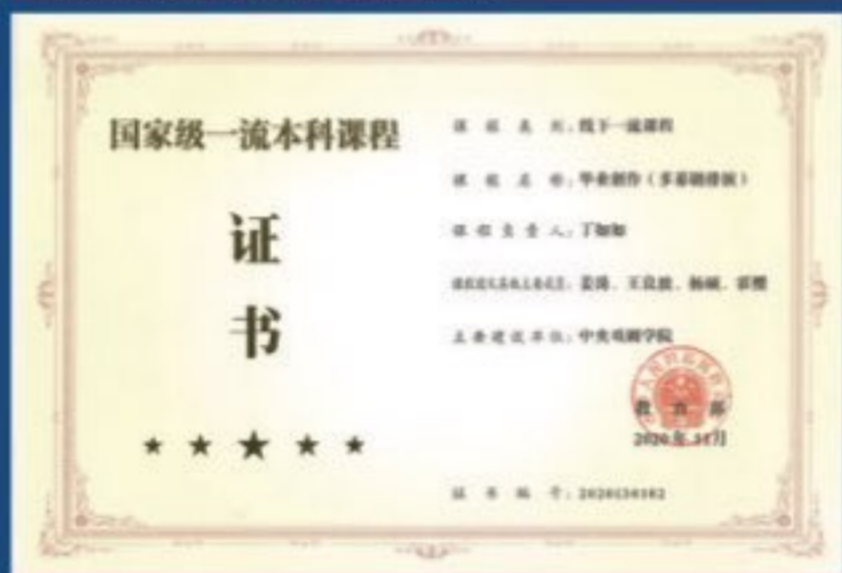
国家级一流本科课程

证

书

★ ★ ★ ★ ★

课 程 类 型：线下一流课程

课 程 名 称：毕业创作（多幕剧排演）

课 程 负 责 人：丁如如

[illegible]：姜涛、王良致、杨硕、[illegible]

主 要 建 设 单 位：中央戏剧学院

教育部

2020年11月

证 书 编 号：2020130182